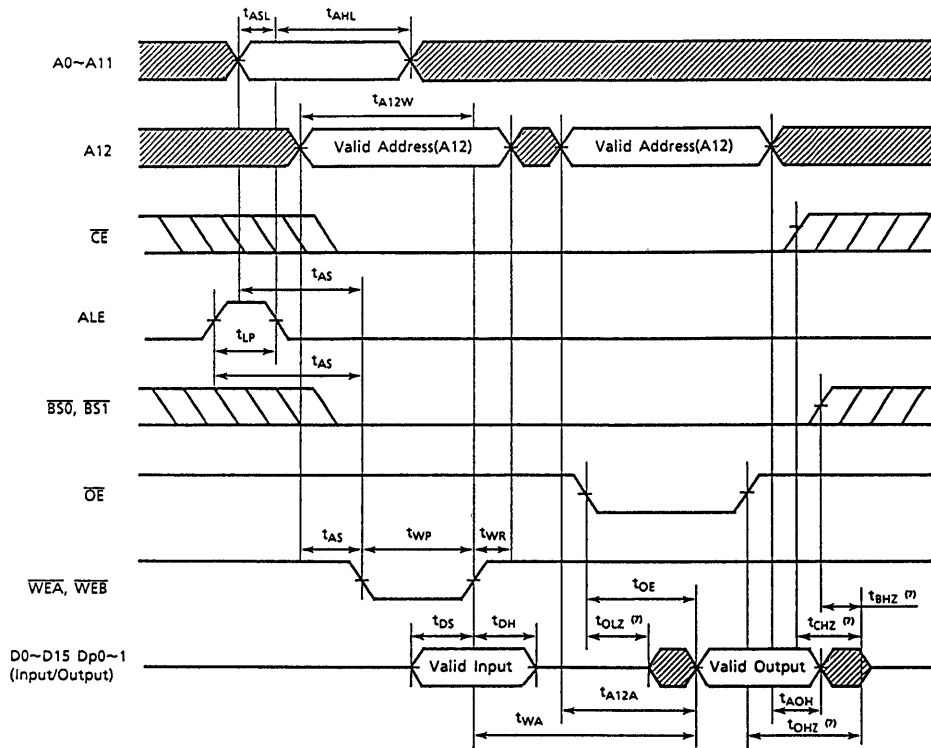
$t_{ASL}$ $t_{AHL}$

A0~A11

$t_{A12W}$

A12

Valid Address(A12)

Valid Address(A12)

$\overline{CE}$

$t_{AS}$

ALE

$t_{LP}$

$t_{AS}$

$\overline{BS0}$, $\overline{BS1}$

$\overline{OE}$

$t_{AS}$ $t_{WP}$ $t_{WR}$

$\overline{WEA}$, $\overline{WEB}$

$t_{OE}$

$t_{BHZ}$ (7)

$t_{DS}$ $t_{DH}$

$t_{OLZ}$ (7)

$t_{CHZ}$ (7)

D0~D15 Dp0~1 (Input/Output)

Valid Input

Valid Output

$t_{A12A}$

$t_{AOH}$

$t_{WA}$

$t_{OHZ}$ (7)